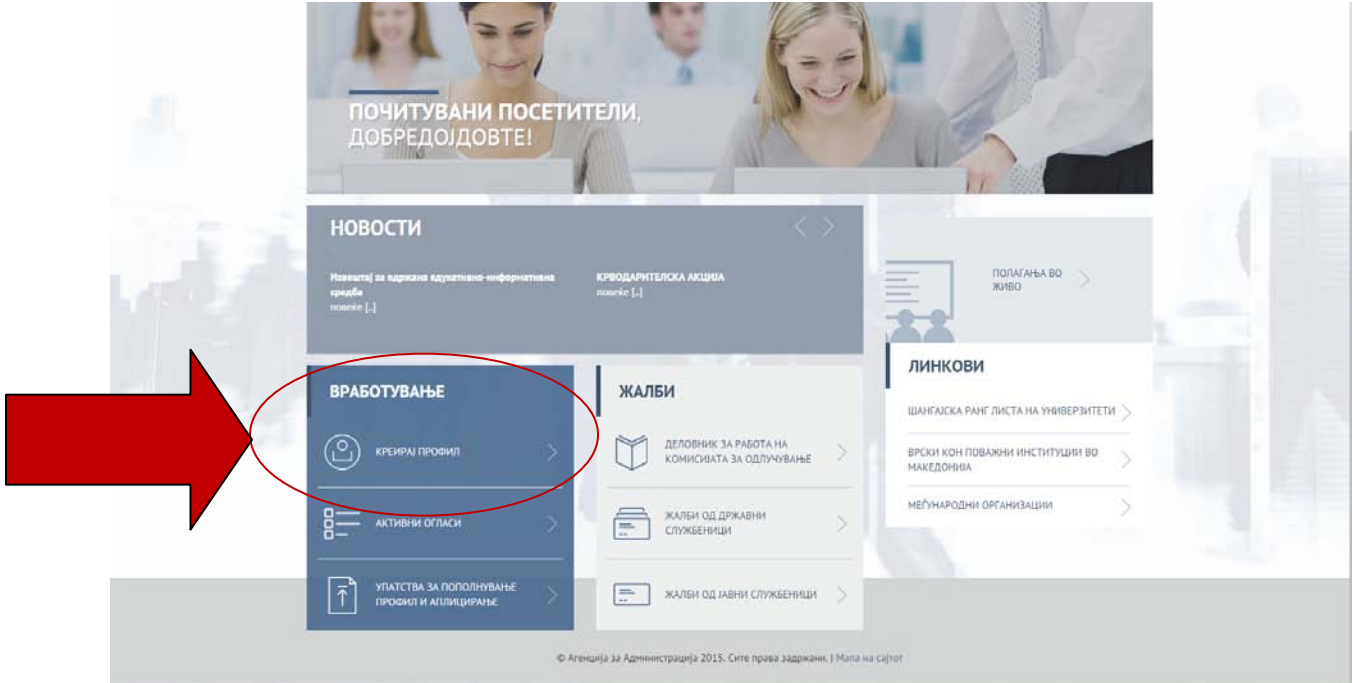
ПОЧИТУВАНИ ПОСЕТИТЕЛИ,
ДОБРЕДОЈДОВТЕ!

НОВОСТИ

Извештај за одржана едукативно-информативна средба
повеќе [...]

КРВОДАРИТЕЛСКА АКЦИЈА
повеќе [...]

ПОЛАГАЊА ВО ЖИВО

ВРАБОТУВАЊЕ

КРЕИРАЈ ПРОФИЛ

АКТИВНИ ОГЛАСИ

УПАТСТВА ЗА ПОПОЛНУВАЊЕ ПРОФИЛ И АПЛИЦИРАЊЕ

ЖАЛБИ

ДЕЛОВНИК ЗА РАБОТА НА КОМИСИЈАТА ЗА ОДЛУЧУВАЊЕ

ЖАЛБИ ОД ДРЖАВНИ СЛУЖБЕНИЦИ

ЖАЛБИ ОД ЈАВНИ СЛУЖБЕНИЦИ

ЛИНКОВИ

ШАНГАЈСКА РАНГ ЛИСТА НА УНИВЕРЗИТЕТИ

ВРСКИ КОН ПОВАЖНИ ИНСТИТУЦИИ ВО МАКЕДОНИЈА

МЕЃУНАРОДНИ ОРГАНИЗАЦИИ

© Агенција за Администрација 2015. Сите права задржани. | Мапа на сајтот